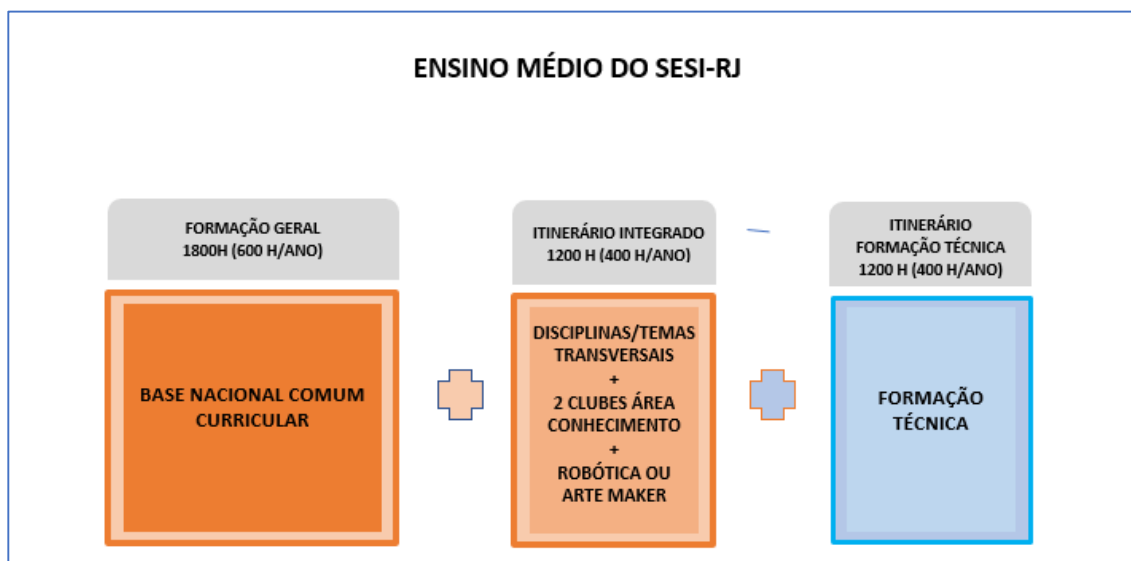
ENSINO MÉDIO DO SESI-RJ

FORMAÇÃO GERAL
1800H (600 H/ANO)

BASE NACIONAL COMUM CURRICULAR

ITINERÁRIO INTEGRADO
1200 H (400 H/ANO)

DISCIPLINAS/TEMAS TRANSVERSAIS
+
2 CLUBES ÁREA CONHECIMENTO
+
ROBÓTICA OU ARTE MAKER

ITINERÁRIO
FORMAÇÃO TÉCNICA
1200 H (400 H/ANO)

FORMAÇÃO TÉCNICA